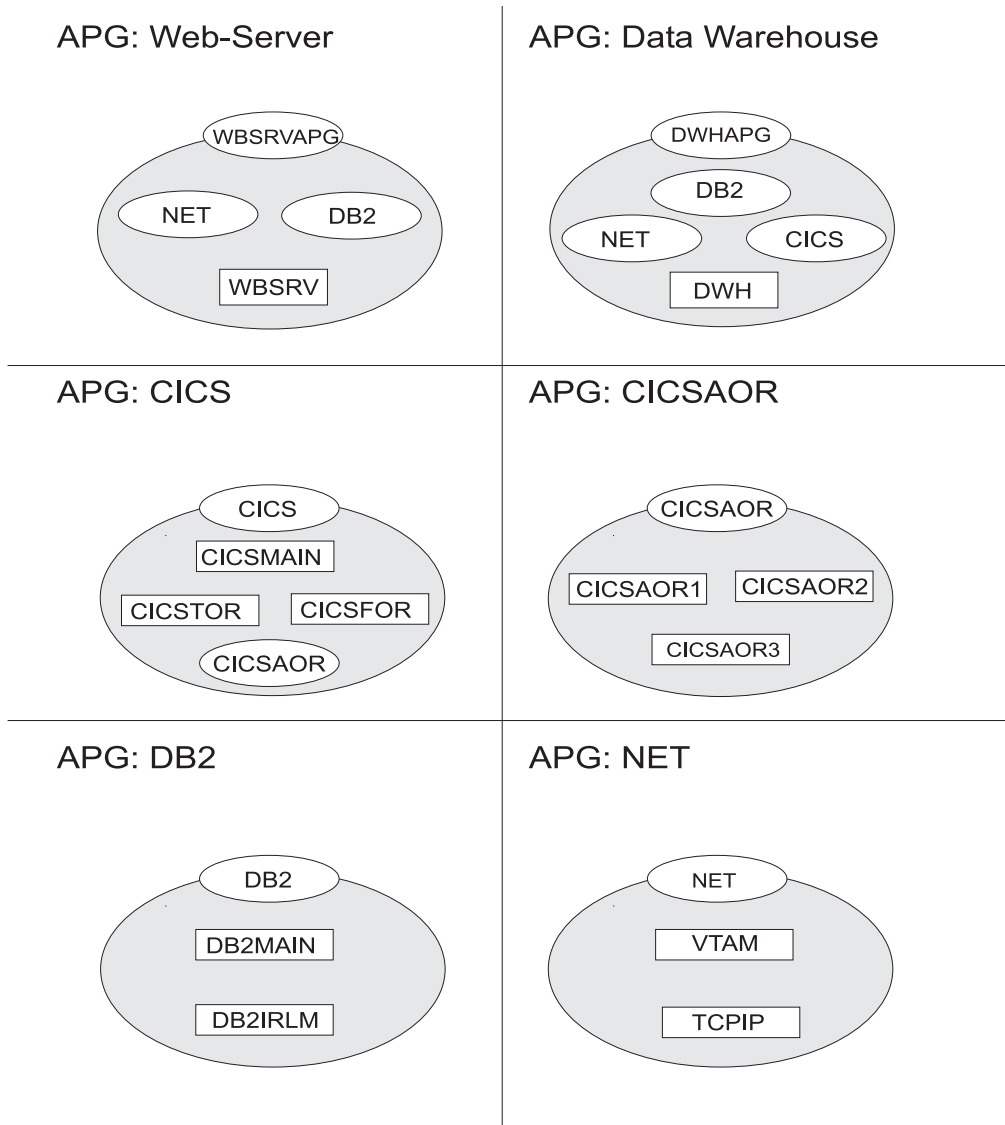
APG: Web-Server

WBSRVAPG

NET

DB2

WBSRV

APG: Data Warehouse

DWHAPG

DB2

NET

CICS

DWH

APG: CICS

CICS

CICSMAIN

CICSTOR

CICSFOR

CICSAOR

APG: CICSAOR

CICSAOR

CICSAOR1

CICSAOR2

CICSAOR3

APG: DB2

DB2

DB2MAIN

DB2IRLM

APG: NET

NET

VTAM

TCPIP